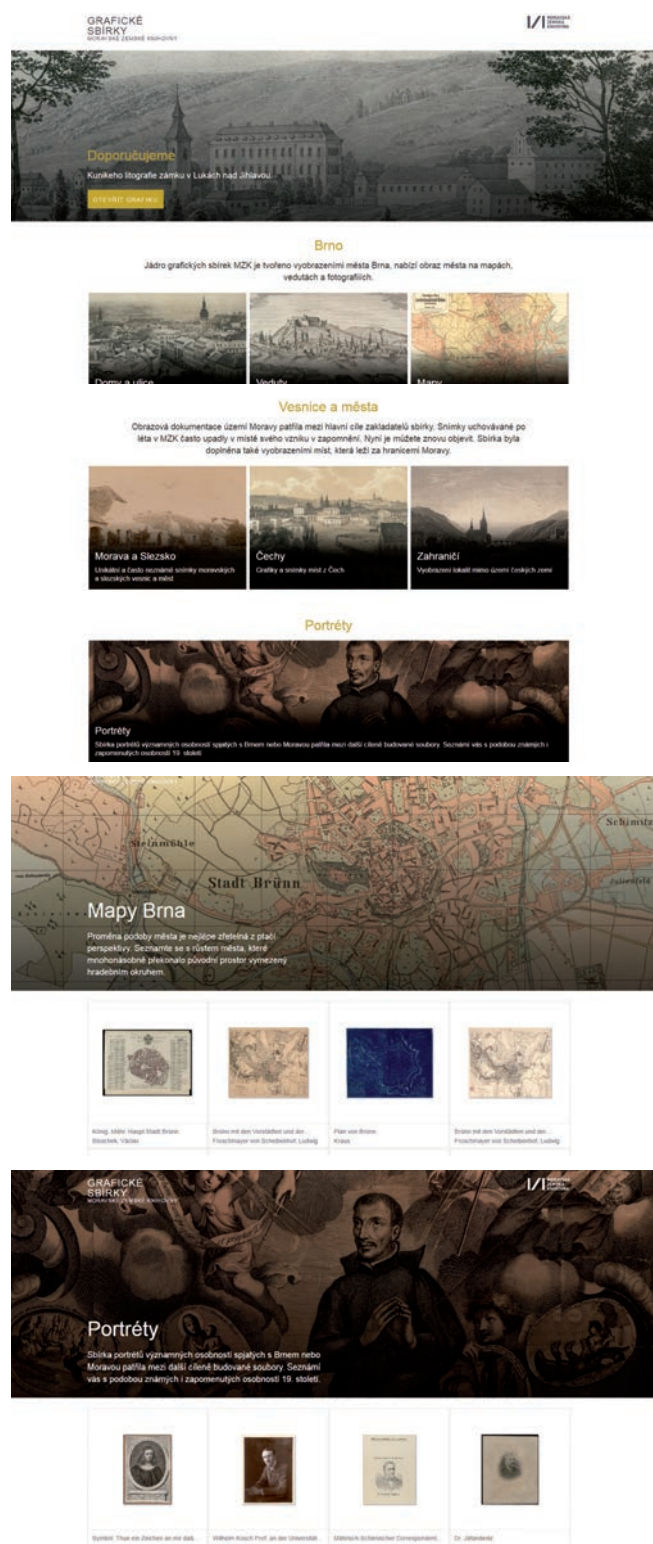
GRAFICKÉ SBÍRKY
MORAVSKÉ ZEMSKÉ KNIHOVNY

MORAVSKÁ ZEMSKÁ KNIHOVNA

Doporučujeme
Kunikeho litografie zámku v Lukách nad Jihlavou.
OTEVŘÍT GRAFIKU

Brno
Jádro grafických sbírek MZK je tvořeno vyobrazeními města Brna, nabízí obraz města na mapách, vedutách a fotografiích.

Domy a ulice
Veduty
Mapy

Vesnice a města
Obrazová dokumentace území Moravy patřila mezi hlavní cíle zakladatelů sbírky. Snímky uchovávané po léta v MZK často upadly v místě svého vzniku v zapomnění. Nyní je můžete znovu objevit. Sbírka byla doplněna také vyobrazeními míst, která leží za hranicemi Moravy.

Morava a Slezsko
Unikátní a často neznámé snímky moravských a slezských vesnic a měst

Čechy
Grafiky a snímky míst z Čech

Zahraničí
Vyobrazení lokalit mimo území českých zemí

Portréty

Portréty
Sbírka portrétů významných osobností spjatých s Brnem nebo Moravou patřila mezi další cíleně budované soubory. Seznámí vás s podobou známých i zapomenutých osobností 19. století

Steinmühle
Stadt Brünn
Schimitz

Mapy Brna
Proměna podoby města je nejlépe zřetelná z ptačí perspektivy. Seznamte se s růstem města, které mnohonásobně překonalo původní prostor vymezený hradebním okruhem.

Königl. Mähr. Haupt Stadt Brünn
Stoschek, Václav

Brünn mit den Vorstädten und der...
Froschmayer von Scheibenhof, Ludwig

Plan von Brünn
Kraus

Brünn mit den Vorstädten und der...
Froschmayer von Scheibenhof, Ludwig

GRAFICKÉ SBÍRKY
MORAVSKÉ ZEMSKÉ KNIHOVNY

MORAVSKÁ ZEMSKÁ KNIHOVNA

Portréty
Sbírka portrétů významných osobností spjatých s Brnem nebo Moravou patřila mezi další cíleně budované soubory. Seznámí vás s podobou známých i zapomenutých osobností 19. století.

Symbol: Thue ein Zeichen an mir daß...
Wilhelm Kosch Prof. an der Universität...
Mährisch-Schlesischer Correspondent...
Dr. Jahandenz